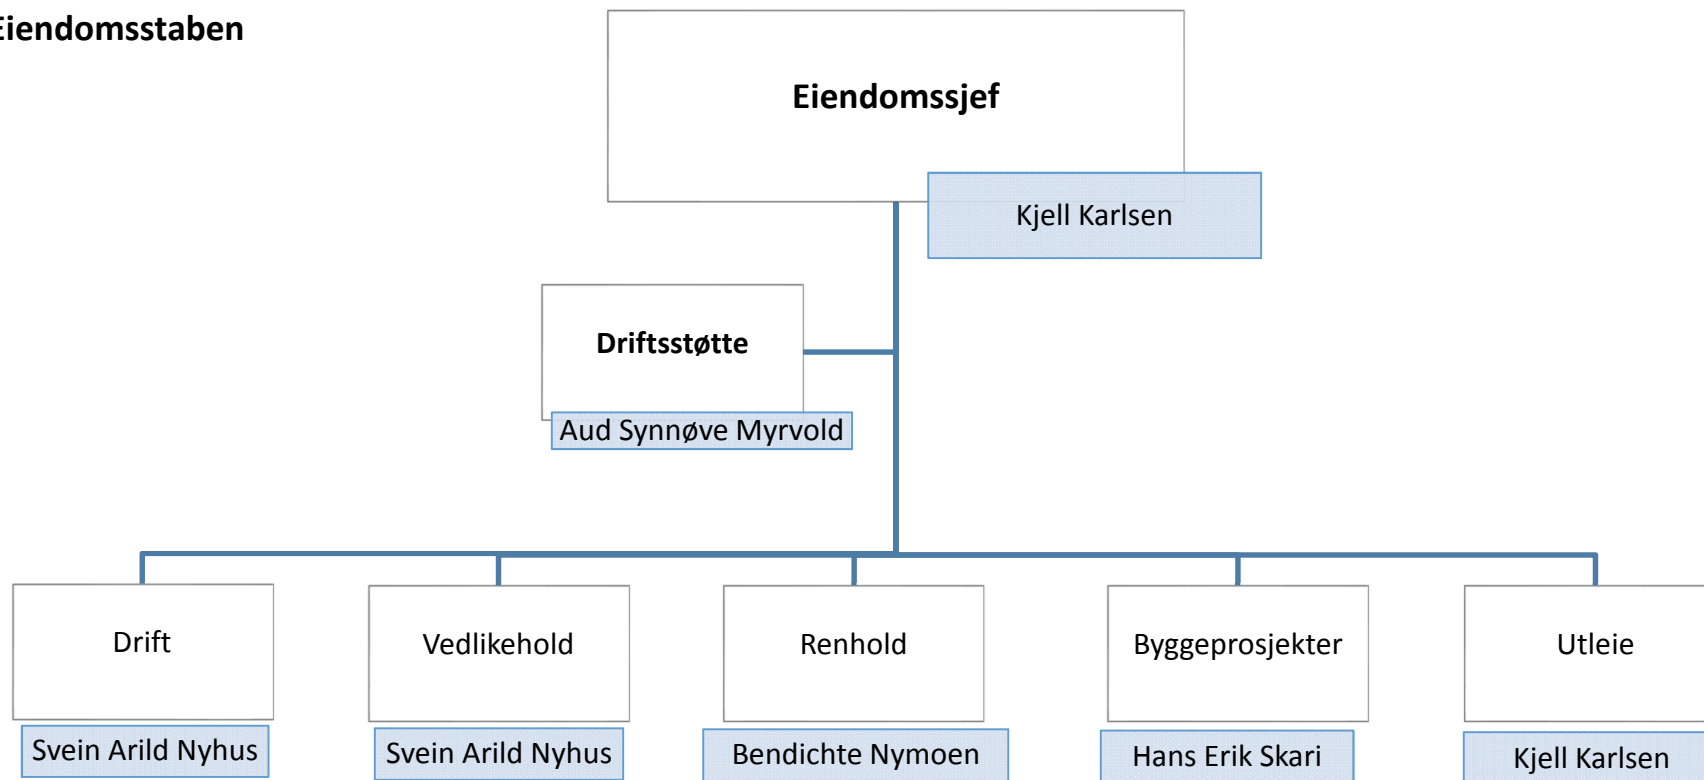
iendomsstaben

Eiendomssjef

Kjell Karlsen

Driftsstøtte

Aud Synnøve Myrvold

Drift

Svein Arild Nyhus

Vedlikehold

Svein Arild Nyhus

Renhold

Bendichte Nymoen

Byggeprosjekter

Hans Erik Skari

Utleie

Kjell Karlsen